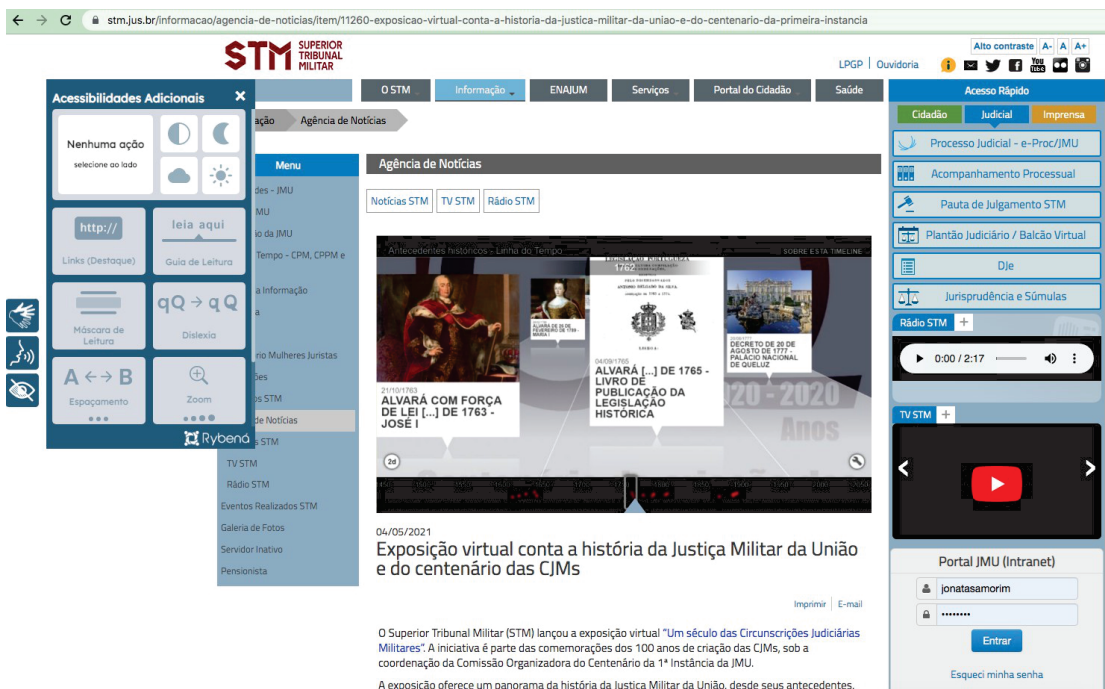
stm.jus.br/informacao/agencia-de-noticias/item/11260-exposicao-virtual-conta-a-historia-da-justica-militar-da-uniao-e-do-centenario-da-primeira-instancia

STM SUPERIOR TRIBUNAL MILITAR

Alto contraste A- A A+

LPGP | Ouvidoria

O STM | Informação | ENAJUM | Serviços | Portal do Cidadão | Saúde

Acesso Rápido

Cidadão | Judicial | Imprensa

Processo Judicial - e-Proc/JMU

Acompanhamento Processual

Pauta de Julgamento STM

Plantão Judiciário / Balcão Virtual

DJe

Jurisprudência e Súmulas

Rádio STM +

0:00 / 2:17

TV STM +

Portal JMU (Intranet)

jonatasamorim

••••••••

Entrar

Esqueci minha senha

Acessibilidades Adicionais ✕

Nenhuma ação
selecione ao lado

http://
Links (Destaque)

leia aqui
Guia de Leitura

Máscara de Leitura

qQ → q Q
Dislexia

A ↔ B
Espaçamento

Zoom

Rybená

ação | Agência de Notícias

Menu

des - JMU
MU
o da JMU
Tempo - CPM, CPPM e
a Informação
a
rio Mulheres Juristas
ões
os STM
de Notícias
s STM
TV STM
Rádio STM
Eventos Realizados STM
Galeria de Fotos
Servidor Inativo
Pensionista

Agência de Notícias

Notícias STM | TV STM | Rádio STM

Antecedentes históricos - Linha do Tempo
SOBRE ESTA TIMELINE

21/10/1763
ALVARÁ COM FORÇA DE LEI [...] DE 1763 - JOSÉ I

04/09/1765
ALVARÁ [...] DE 1765 - LIVRO DE PUBLICAÇÃO DA LEGISLAÇÃO HISTÓRICA

DECRETO DE 20 DE AGOSTO DE 1777 - PALÁCIO NACIONAL DE QUELUZ

1762

20 - 2020
Anos

04/05/2021

Exposição virtual conta a história da Justiça Militar da União e do centenário das CJMs

Imprimir | E-mail

O Superior Tribunal Militar (STM) lançou a exposição virtual "Um século das Circunscrições Judiciárias Militares". A iniciativa é parte das comemorações dos 100 anos de criação das CJMs, sob a coordenação da Comissão Organizadora do Centenário da 1ª Instância da JMU.

A exposição oferece um panorama da história da Justiça Militar da União, desde seus antecedentes,